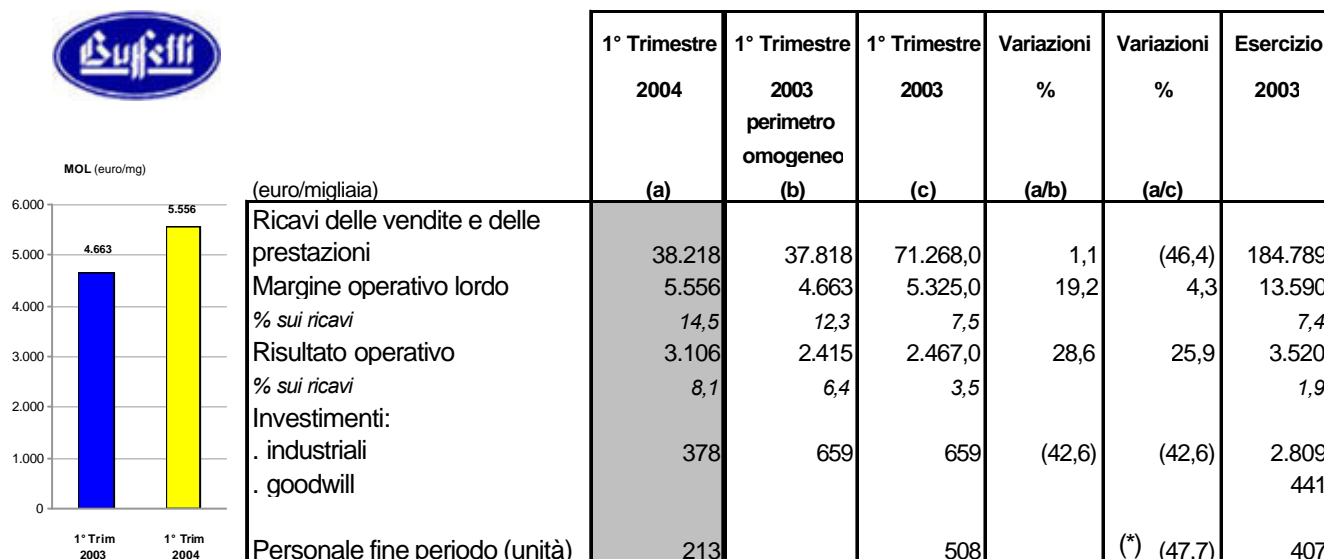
Buffetti

MOL (euro/mg)

6.000
5.000
4.000
3.000
2.000
1.000
0

4.663
5.556

1° Trim 2003
1° Trim 2004

| (euro/migliaia) | 1° Trimestre 2004 (a) | 1° Trimestre 2003 perimetro omogeneo (b) | 1° Trimestre 2003 (c) | Variazioni % (a/b) | Variazioni % (a/c) | Esercizio 2003 |
|---|---|---|---|---|---|---|
| Ricavi delle vendite e delle prestazioni | 38.218 | 37.818 | 71.268,0 | 1,1 | (46,4) | 184.789 |
| Margine operativo lordo | 5.556 | 4.663 | 5.325,0 | 19,2 | 4,3 | 13.590 |
| % sui ricavi | 14,5 | 12,3 | 7,5 | | | 7,4 |
| Risultato operativo | 3.106 | 2.415 | 2.467,0 | 28,6 | 25,9 | 3.520 |
| % sui ricavi | 8,1 | 6,4 | 3,5 | | | 1,9 |
| Investimenti: | | | | | | |
| . industriali | 378 | 659 | 659 | (42,6) | (42,6) | 2.809 |
| . goodwill | | | | | | 441 |
| Personale fine periodo (unità) | 213 | | 508 | | (*) (47,7) | 407 |